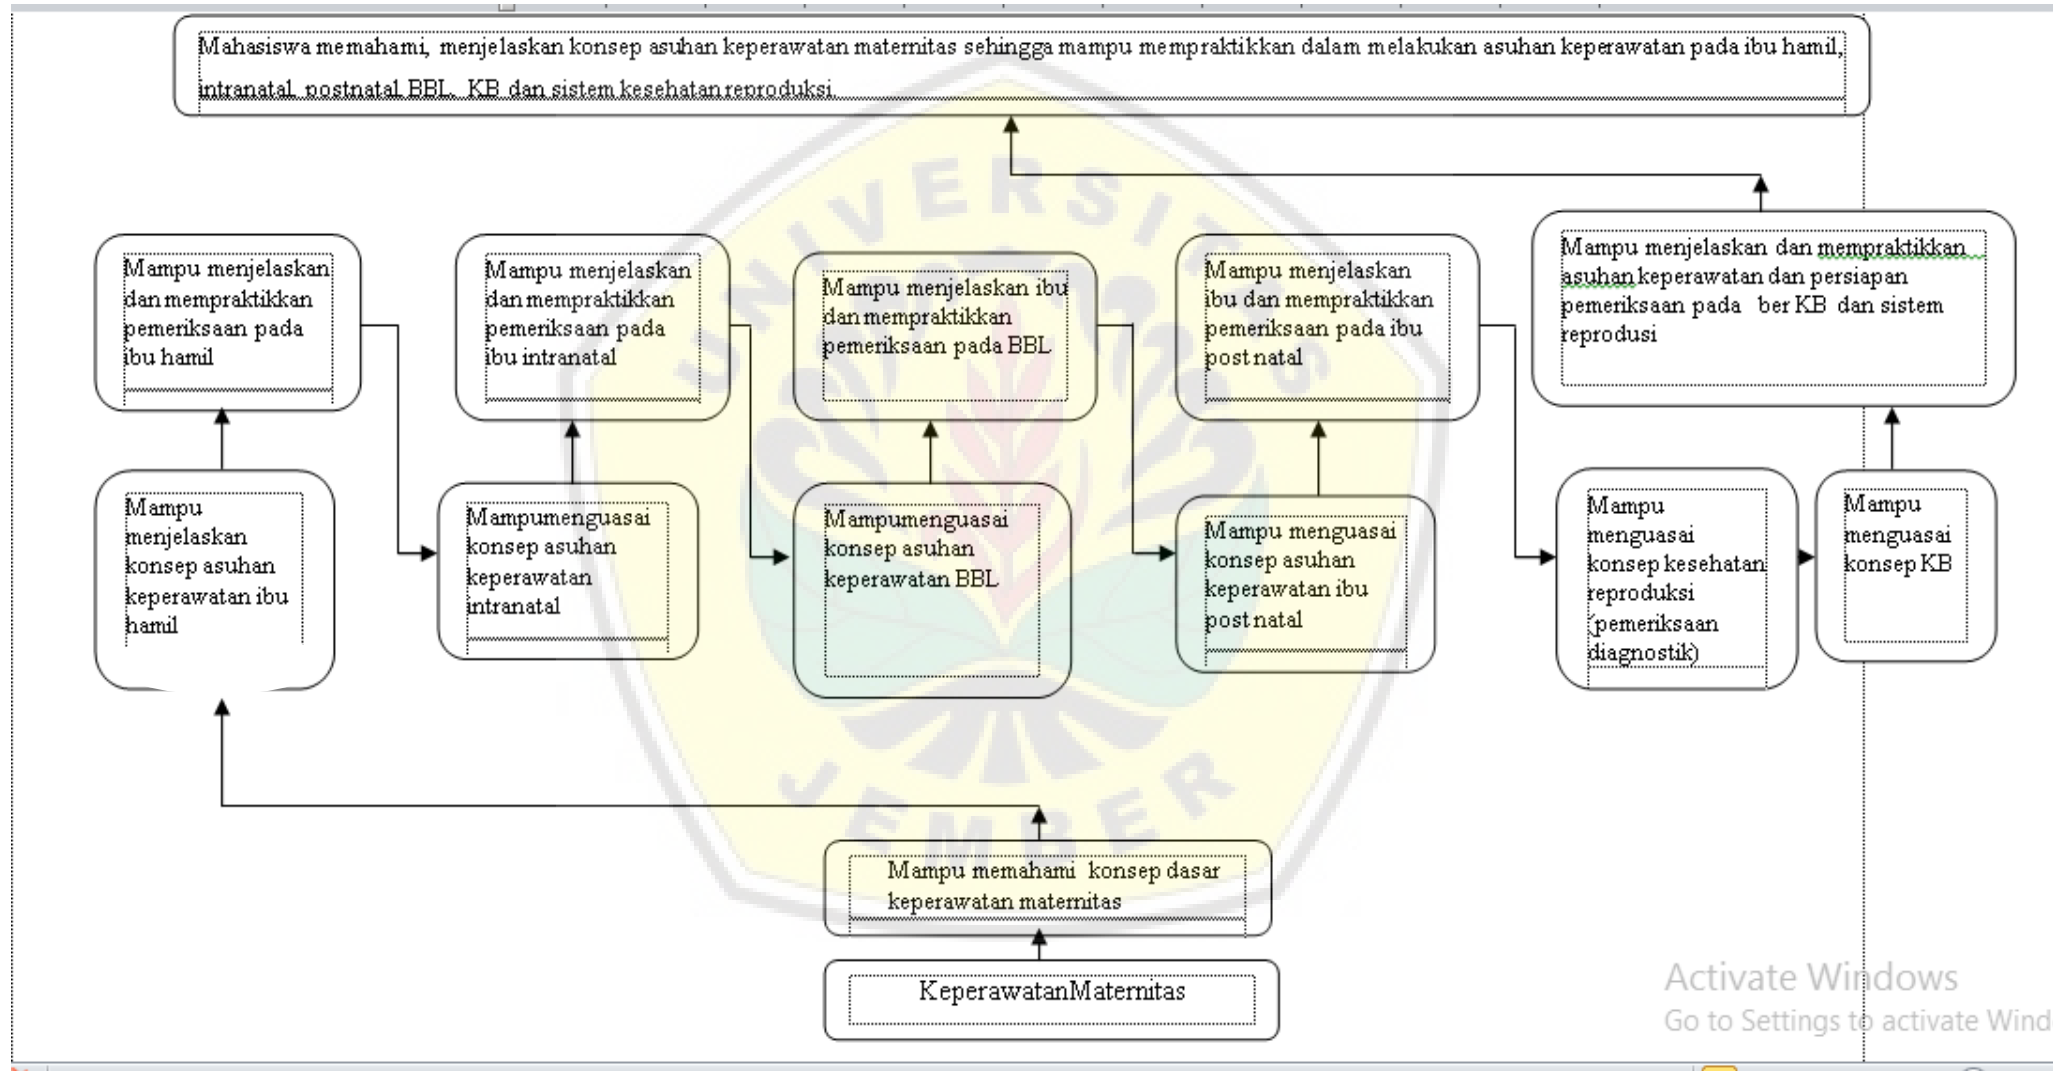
Mahasiswa memahami, menjelaskan konsep asuhan keperawatan maternitas sehingga mampu mempraktikkan dalam melakukan asuhan keperawatan pada ibu hamil, intranatal, postnatal BBL, KB dan sistem kesehatan reproduksi.

Mampu menjelaskan dan mempraktikkan pemeriksaan pada ibu hamil

Mampu menjelaskan dan mempraktikkan pemeriksaan pada ibu intranatal

Mampu menjelaskan ibu dan mempraktikkan pemeriksaan pada BBL

Mampu menjelaskan ibu dan mempraktikkan pemeriksaan pada ibu post natal

Mampu menjelaskan dan mempraktikkan asuhan keperawatan dan persiapan pemeriksaan pada ber KB dan sistem reprodusi

Mampu menjelaskan konsep asuhan keperawatan ibu hamil

Mampumenguasai konsep asuhan keperawatan intranatal

Mampumenguasai konsep asuhan keperawatan BBL

Mampu menguasai konsep asuhan keperawatan ibu post natal

Mampu menguasai konsep kesehatan reproduksi (pemeriksaan diagnostik)

Mampu menguasai konsep KB

Mampu memahami konsep dasar keperawatan maternitas

KeperawatanMaternitas

UNIVERSITAS JEMBER

Activate Windows
Go to Settings to activate Wind